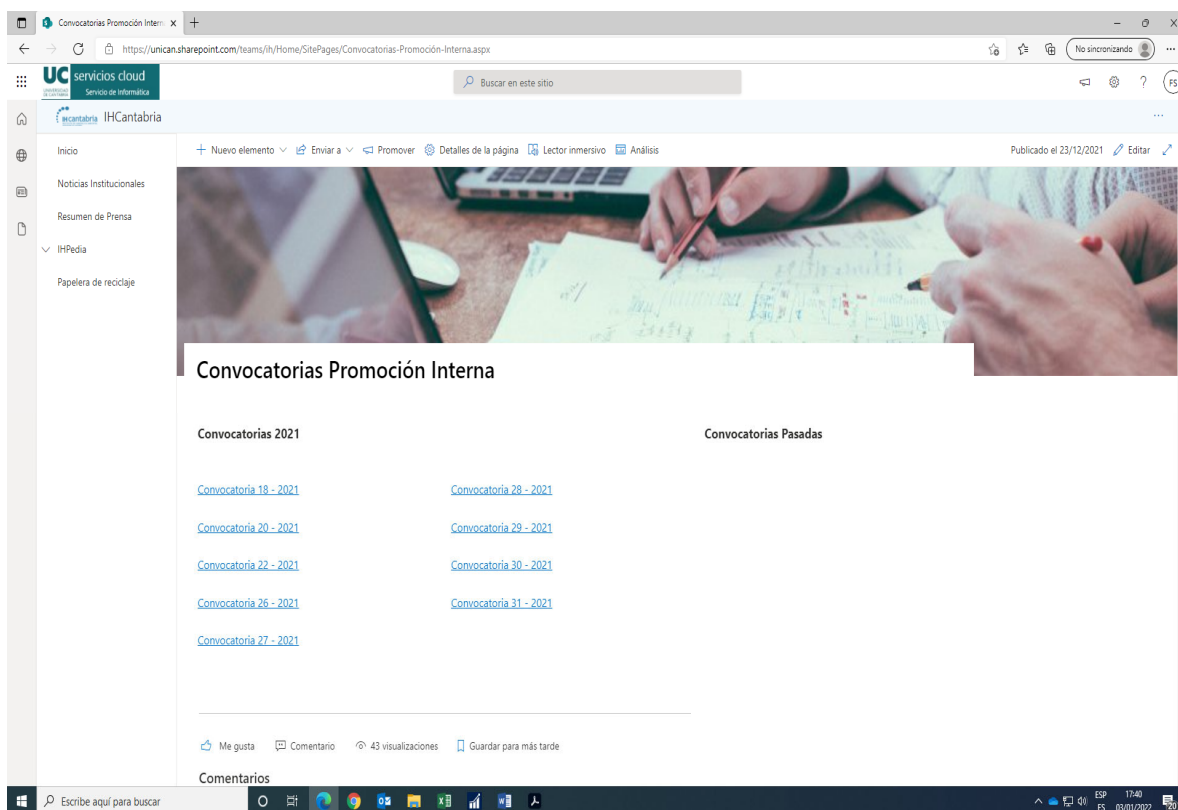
Convocatorias Promoción Intern ×  +

https://unican.sharepoint.com/teams/ih/Home/SitePages/Convocatorias-Promoción-Interna.aspx

No sincronizando

UC servicios cloud
Servicio de Informática

Buscar en este sitio

FS

ihcantabria IHCantabria

Inicio

Noticias Institucionales

Resumen de Prensa

IHPedia

Papelera de reciclaje

+ Nuevo elemento   Enviar a   Promover   Detalles de la página   Lector inmersivo   Análisis

Publicado el 23/12/2021   Editar

Convocatorias Promoción Interna

Convocatorias 2021

Convocatoria 18 - 2021

Convocatoria 20 - 2021

Convocatoria 22 - 2021

Convocatoria 26 - 2021

Convocatoria 27 - 2021

Convocatoria 28 - 2021

Convocatoria 29 - 2021

Convocatoria 30 - 2021

Convocatoria 31 - 2021

Convocatorias Pasadas

Me gusta   Comentario   43 visualizaciones   Guardar para más tarde

Comentarios

Escribe aquí para buscar

ESP ES   17:40 03/01/2022